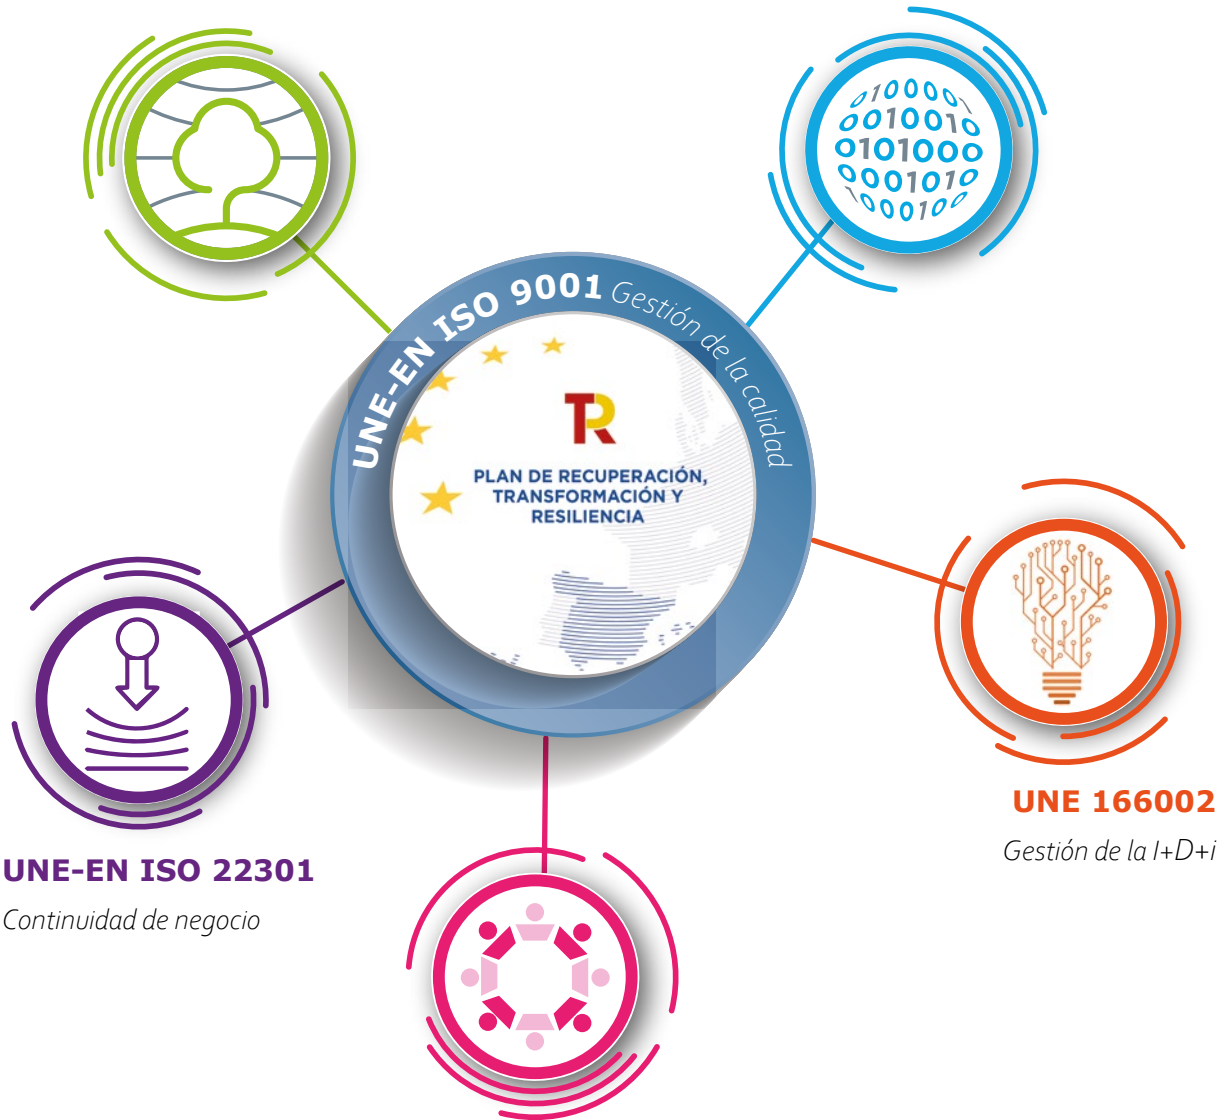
UNE-EN ISO 9001 Gestión de la calidad

TR

PLAN DE RECUPERACIÓN, TRANSFORMACIÓN Y RESILIENCIA

010000
0010010
0101000
0001010
000100

UNE 166002
Gestión de la I+D+i

UNE-EN ISO 22301
Continuidad de negocio